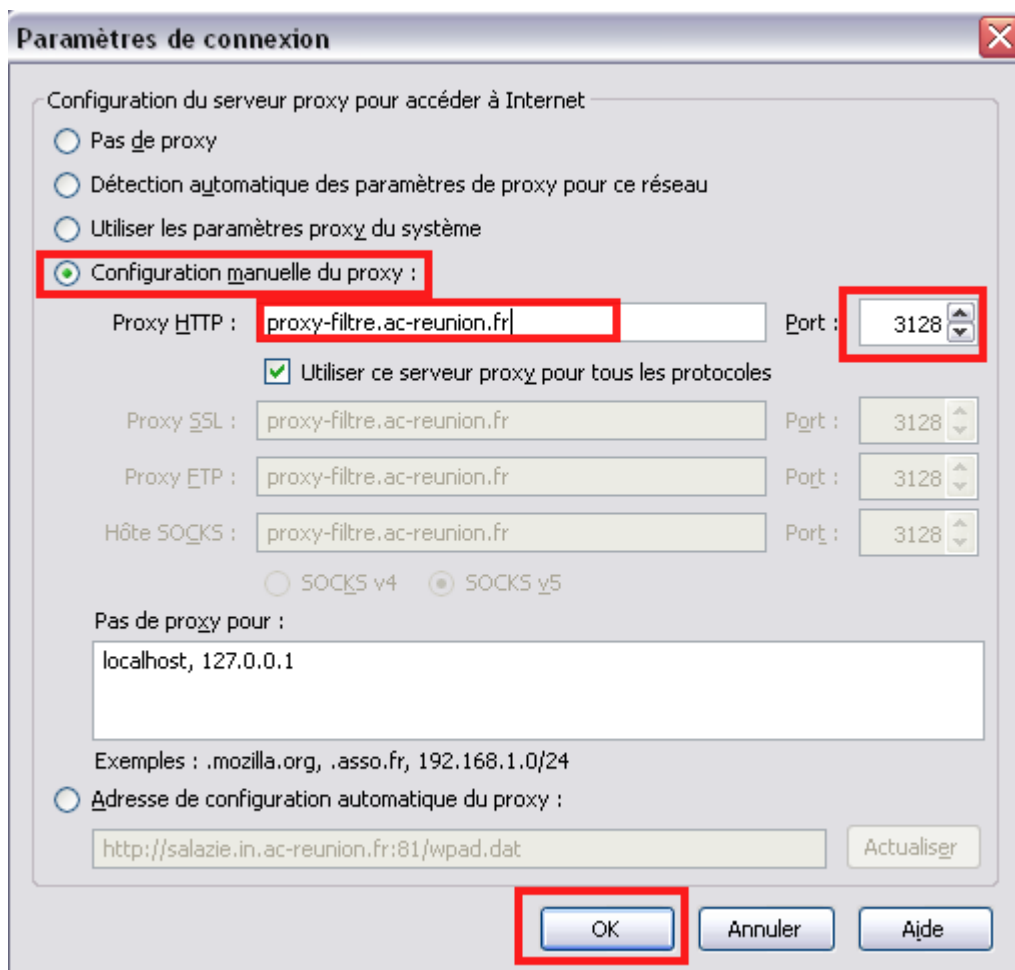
Paramètres de connexion

Configuration du serveur proxy pour accéder à Internet

Pas de proxy

Détection automatique des paramètres de proxy pour ce réseau

Utiliser les paramètres proxy du système

Configuration manuelle du proxy :

Proxy HTTP : proxy-filtre.ac-reunion.fr Port : 3128

Utiliser ce serveur proxy pour tous les protocoles

Proxy SSL : proxy-filtre.ac-reunion.fr Port : 3128

Proxy FTP : proxy-filtre.ac-reunion.fr Port : 3128

Hôte SOCKS : proxy-filtre.ac-reunion.fr Port : 3128

SOCKS v4 SOCKS v5

Pas de proxy pour :

localhost, 127.0.0.1

Exemples : .mozilla.org, .asso.fr, 192.168.1.0/24

Adresse de configuration automatique du proxy :

http://salazie.in.ac-reunion.fr:81/wpad.dat

Actualiser

OK Annuler Aide